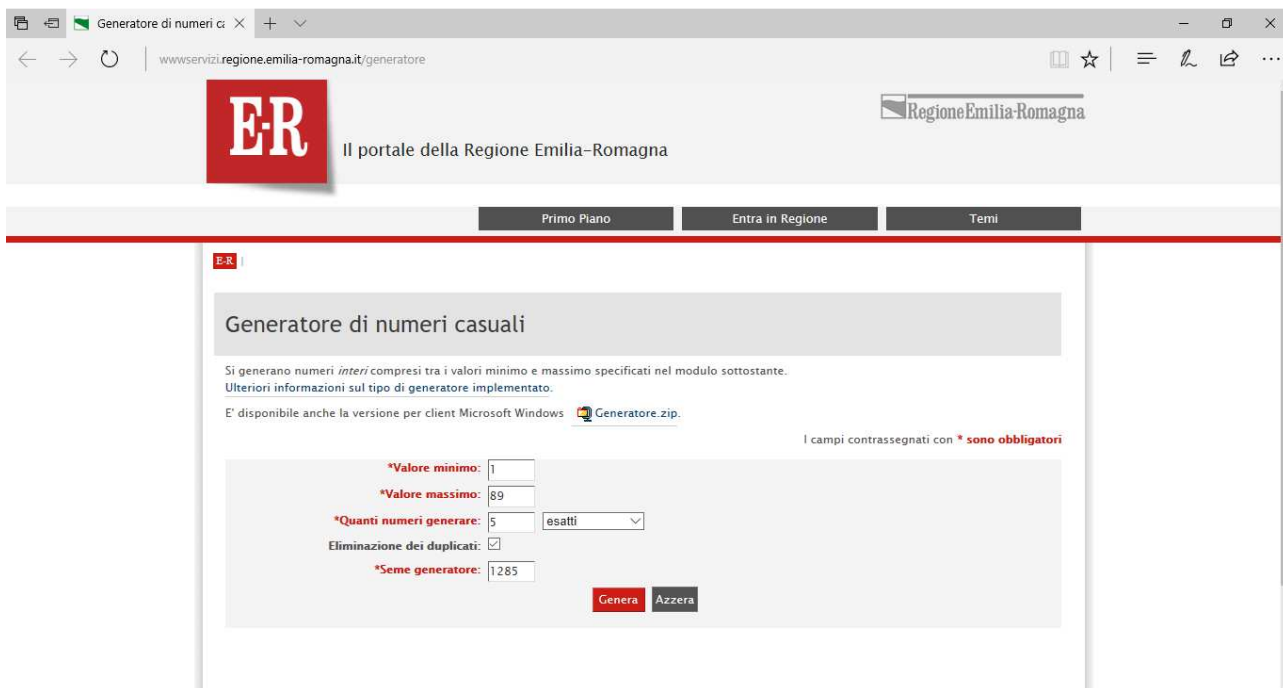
Generatore di numeri ca

wwwservizi.regione.emilia-romagna.it/generatore

E-R

Il portale della Regione Emilia-Romagna

RegioneEmilia-Romagna

Primo Piano

Entra in Regione

Temi

E-R |

Generatore di numeri casuali

Si generano numeri *interi* compresi tra i valori minimo e massimo specificati nel modulo sottostante.
Ulteriori informazioni sul tipo di generatore implementato.

E' disponibile anche la versione per client Microsoft Windows Generatore.zip.

I campi contrassegnati con * sono obbligatori

*Valore minimo: 1

*Valore massimo: 89

*Quanti numeri generare: 5 esatti

Eliminazione dei duplicati:

*Seme generatore: 1285

Genera Azzera